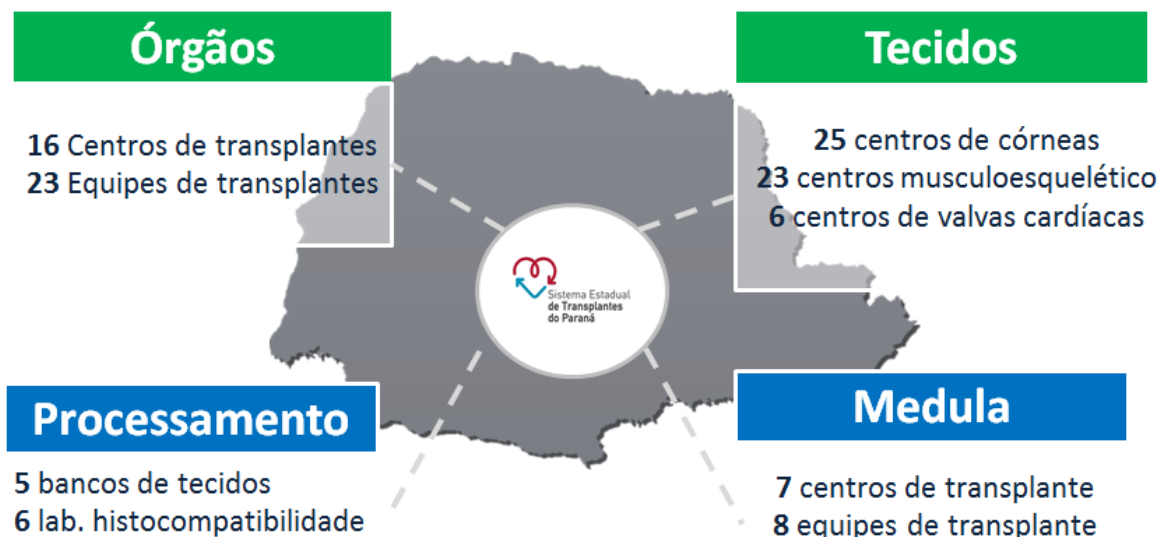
Órgãos

16 Centros de transplantes
23 Equipes de transplantes

Tecidos

25 centros de córneas
23 centros musculoesquelético
6 centros de valvas cardíacas

Sistema Estadual de Transplantes do Paraná

Processamento

5 bancos de tecidos
6 lab. histocompatibilidade

Medula

7 centros de transplante
8 equipes de transplante